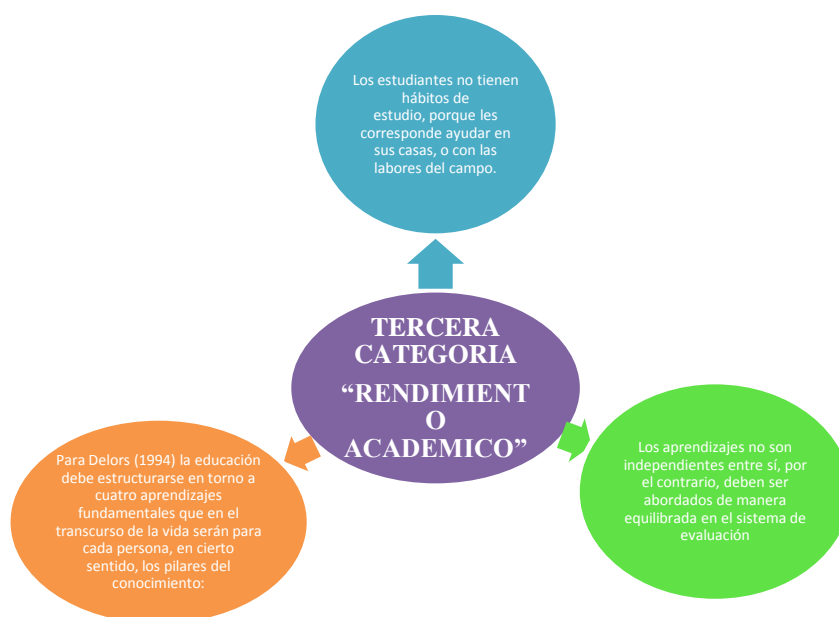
Los estudiantes no tienen hábitos de estudio, porque les corresponde ayudar en sus casas, o con las labores del campo.

TERCERA CATEGORIA “RENDIMIENT O ACADEMICO”

Para Delors (1994) la educación debe estructurarse en torno a cuatro aprendizajes fundamentales que en el transcurso de la vida serán para cada persona, en cierto sentido, los pilares del conocimiento:

Los aprendizajes no son independientes entre sí, por el contrario, deben ser abordados de manera equilibrada en el sistema de evaluación